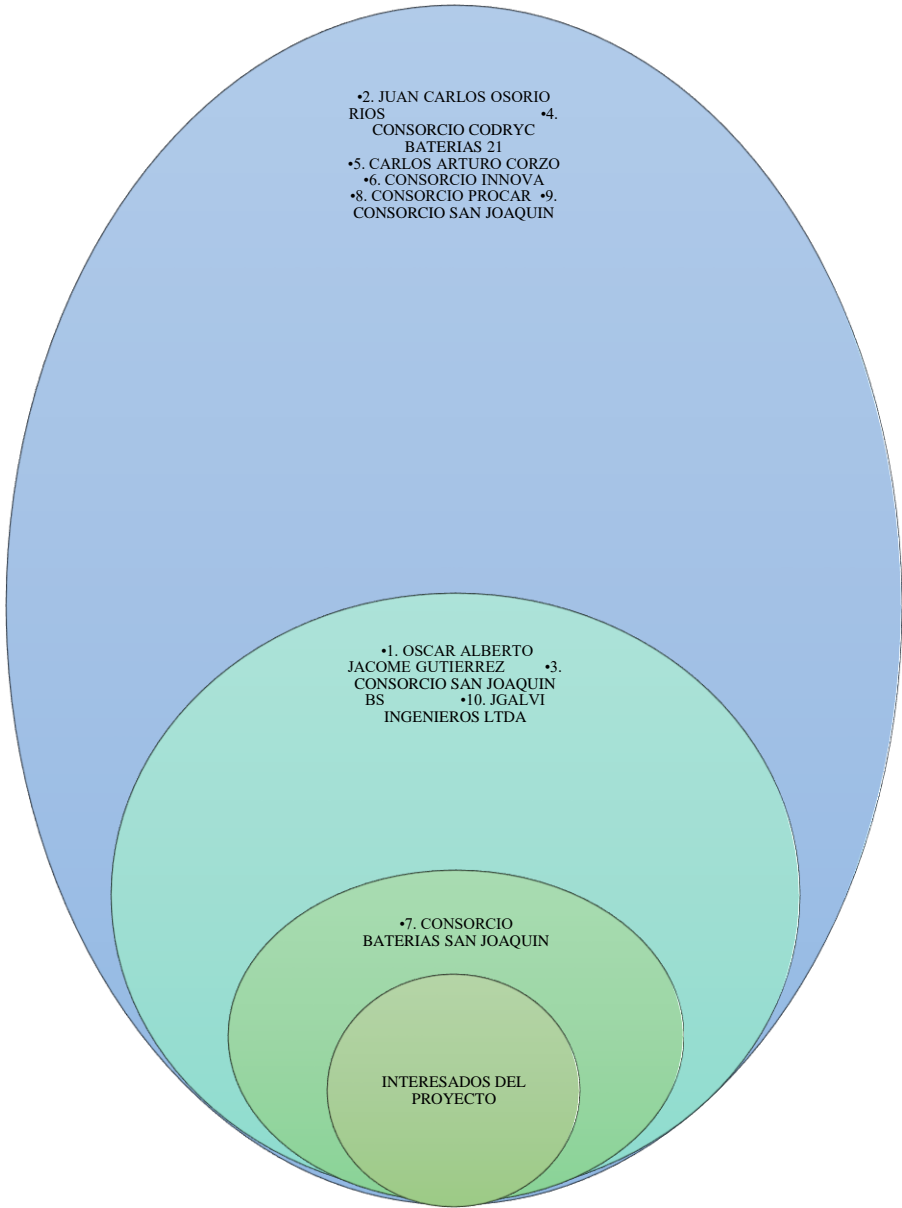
•2. JUAN CARLOS OSORIO RIOS •4. CONSORCIO CODRYC BATERIAS 21
•5. CARLOS ARTURO CORZO
•6. CONSORCIO INNOVA
•8. CONSORCIO PROCAR •9. CONSORCIO SAN JOAQUIN

•1. OSCAR ALBERTO JACOME GUTIERREZ •3. CONSORCIO SAN JOAQUIN BS •10. JGALVI INGENIEROS LTDA

•7. CONSORCIO BATERIAS SAN JOAQUIN

INTERESADOS DEL PROYECTO